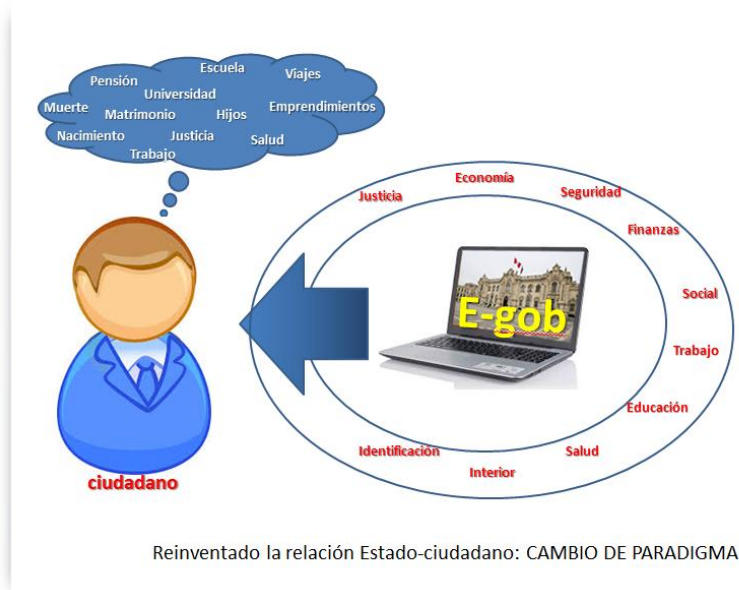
Pensión
Escuela
Viajes
Universidad
Muerte
Matrimonio
Hijos
Emprendimientos
Nacimiento
Justicia
Salud
Trabajo

Justicia
Economía
Seguridad
Finanzas
Social
Trabajo
Educación
Salud
Interior
Identificación

E-gob

ciudadano

Reinventado la relación Estado-ciudadano: CAMBIO DE PARADIGMA